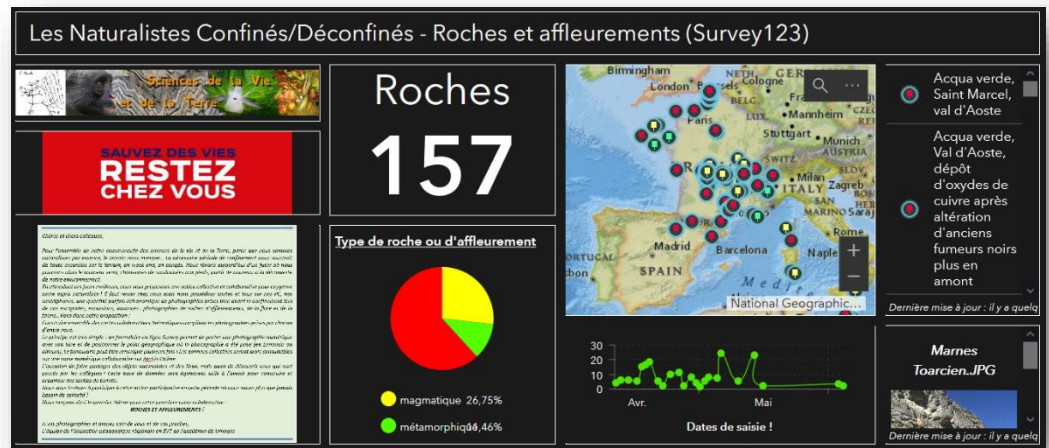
Les Naturalistes Confinés/Déconfinés - Roches et affleurements (Survey123)

Sciences de la Vie et de la Terre

SAUVEZ DES VIES
RESTEZ CHEZ VOUS

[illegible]

ROCHES ET AFFLEUREMENTS !

Roches
157

Type de roche ou d'affleurement

magmatique 26,75%

métamorphique 16,46%

Birmingham
London
Cologne
Frankfurt
Paris
Stuttgart
Munich
Zagreb
ITALY
Madrid
Barcelona
SPAIN
Naples
National Geographic...

30
20
10
0
Avr.
Mai
Dates de saisie !

Acqua verde, Saint Marcel, val d'Aoste

Acqua verde, Val d'Aoste, dépôt d'oxydes de cuivre après altération d'anciens fumeurs noirs plus en amont

Dernière mise à jour : il y a quelq

Marnes Toarcien.JPG

Dernière mise à jour : il y a quelq